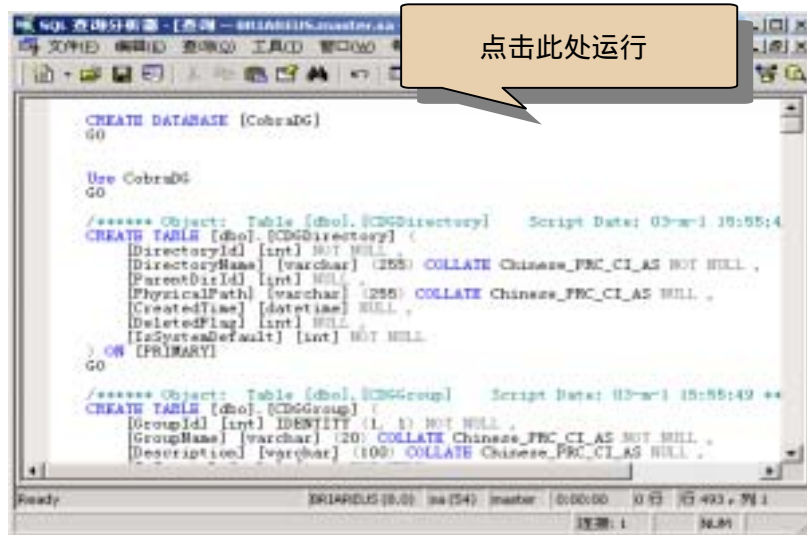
SQL 查询分析器 - [查询 — BRIARIUS.master.sa

文件(F) 编辑(E) 查询(Q) 工具(T) 窗口(W)

点击此处运行

CREATE DATABASE [CobraDG]
GO

Use CobraDG
GO

/****** Object: Table [dbo].[CDGDirectory] Script Date: 03-m-1 15:55:4
CREATE TABLE [dbo].[CDGDirectory] (
[DirectoryId] [int] NOT NULL ,
[DirectoryName] [varchar] (255) COLLATE Chinese_PRC_CI_AS NOT NULL ,
[ParentDirId] [int] NULL ,
[PhysicalPath] [varchar] (255) COLLATE Chinese_PRC_CI_AS NULL ,
[CreatedTime] [datetime] NULL ,
[DeletedFlag] [int] NULL ,
[IsSystemDefault] [int] NOT NULL
) ON [PRIMARY]
GO

/****** Object: Table [dbo].[CDGGroup] Script Date: 03-m-1 15:55:49 **
CREATE TABLE [dbo].[CDGGroup] (
[GroupId] [int] IDENTITY (1, 1) NOT NULL ,
[GroupName] [varchar] (20) COLLATE Chinese_PRC_CI_AS NOT NULL ,
[Description] [varchar] (100) COLLATE Chinese_PRC_CI_AS NULL ,

Ready | BRIARIUS (8.0) | sa (54) | master | 0:00:00 | 0 行 | 行 493，列 1
连接: 1 | NUM